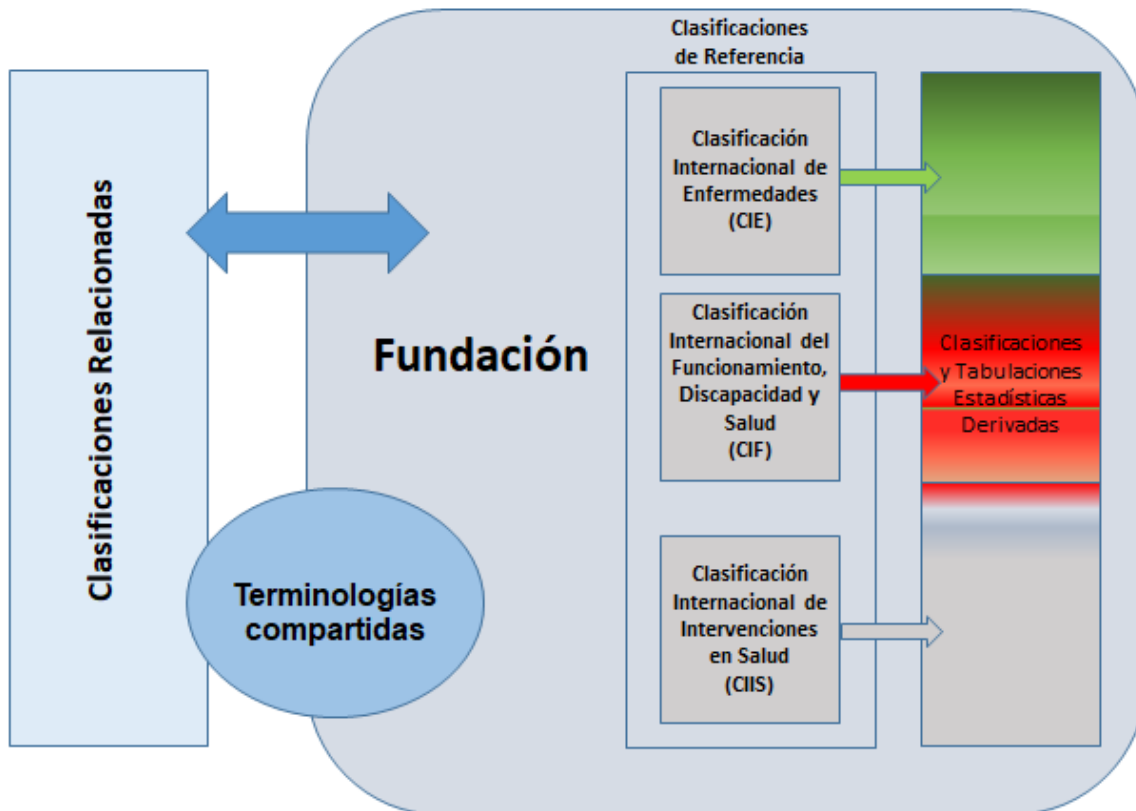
Clasificaciones Relacionadas

Fundación

Terminologías compartidas

Clasificaciones de Referencia

Clasificación Internacional de Enfermedades (CIE)

Clasificación Internacional del Funcionamiento, Discapacidad y Salud (CIF)

Clasificación Internacional de Intervenciones en Salud (CIIS)

Clasificaciones y Tabulaciones Estadísticas Derivadas